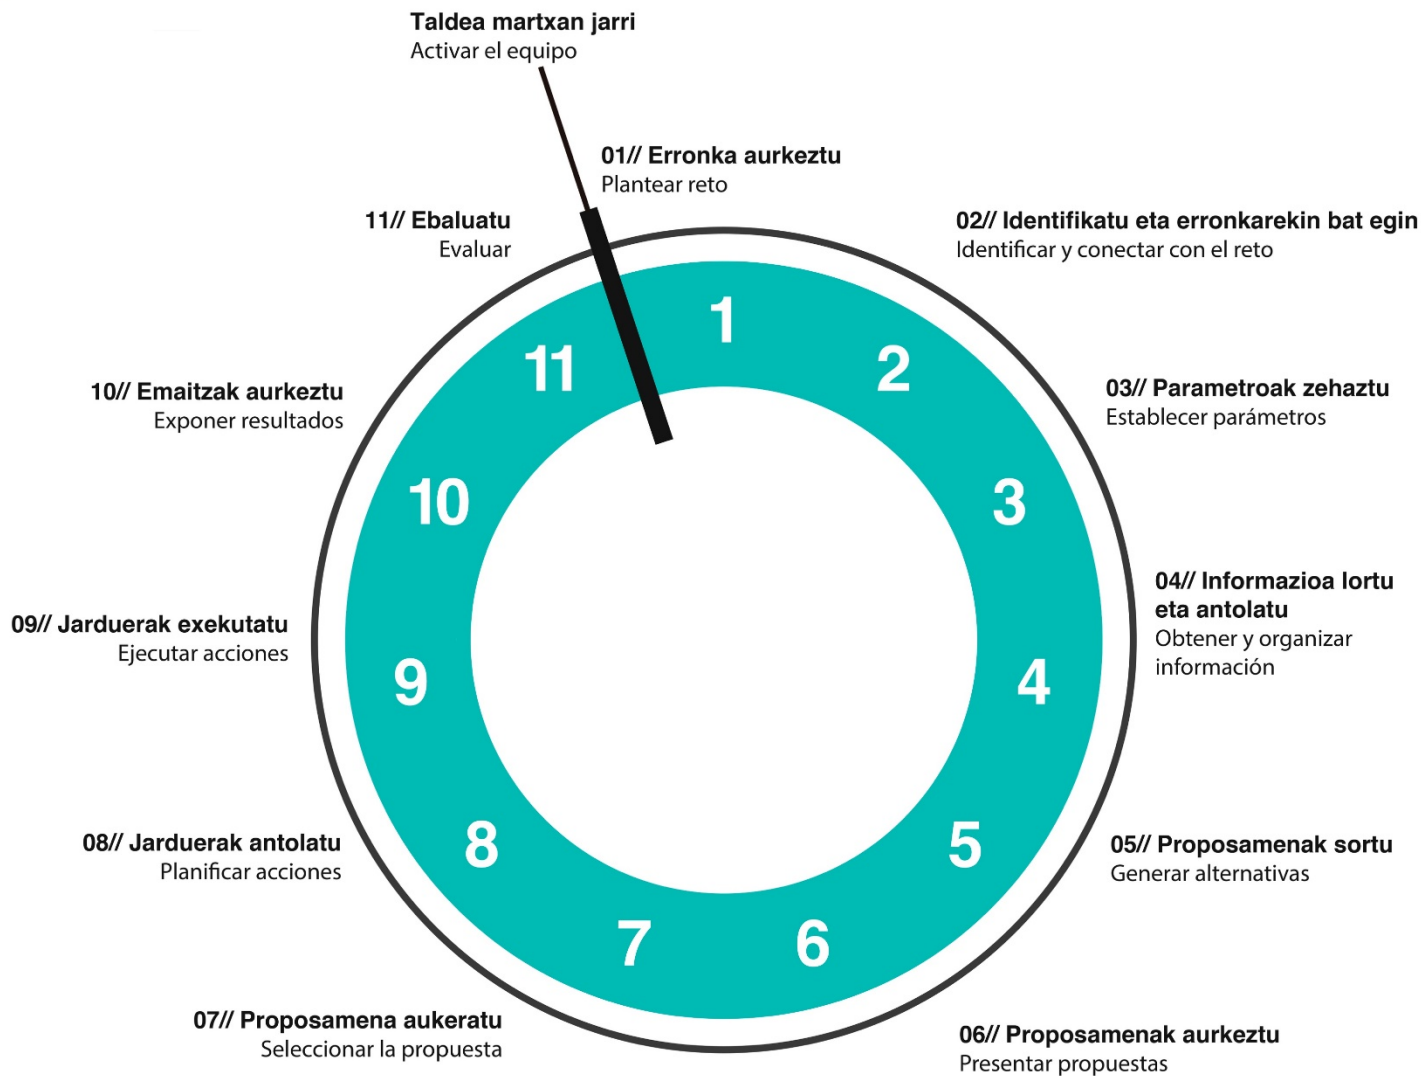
**Taldea martxan jarri**
Activar el equipo

**01// Erronka aurkeztu**
Plantear reto

**02// Identifikatu eta erronkarekin bat egin**
Identificar y conectar con el reto

**03// Parametroak zehaztu**
Establecer parámetros

**04// Informazioa lortu eta antolatu**
Obtener y organizar información

**05// Proposamenak sortu**
Generar alternativas

**06// Proposamenak aurkeztu**
Presentar propuestas

**07// Proposamena aukeratu**
Seleccionar la propuesta

**08// Jarduerak antolatu**
Planificar acciones

**09// Jarduerak exekutatu**
Ejecutar acciones

**10// Emaitzak aurkeztu**
Exponer resultados

**11// Ebaluatu**
Evaluar

1
2
3
4
5
6
7
8
9
10
11